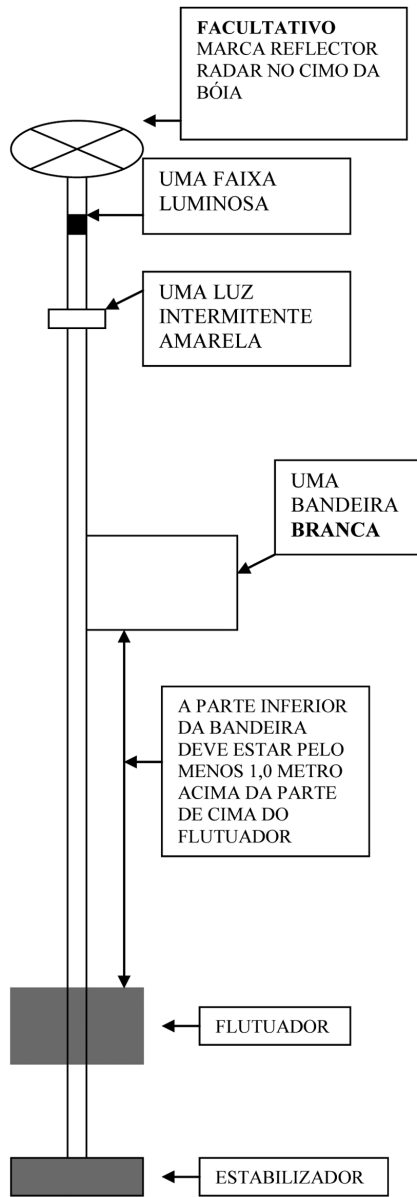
FACULTATIVO
MARCA REFLECTOR RADAR NO CIMO DA BÓIA

UMA FAIXA LUMINOSA

UMA LUZ INTERMITENTE AMARELA

UMA BANDEIRA BRANCA

A PARTE INFERIOR DA BANDEIRA DEVE ESTAR PELO MENOS 1,0 METRO ACIMA DA PARTE DE CIMA DO FLUTUADOR

FLUTUADOR

ESTABILIZADOR